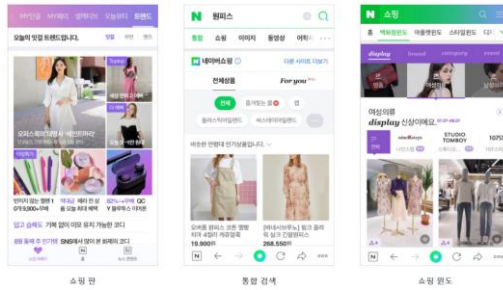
쇼핑홈 MY패션 생활리빙 오늘의딜 트렌드
오늘의 핫템 트렌드입니다.
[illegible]
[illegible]

쇼핑 판

N 원피스
통합 쇼핑 이미지 동영상 어학사전
네이버쇼핑
전체상품 For you
전체
비슷한 연령대 인기상품입니다.
19,800원
268,550원

통합 검색

N 쇼핑
홈 백화점윈도 아울렛윈도 스타일윈도 디자이너
display
여성의류
display 신상이에요.
STUDIO TOMBOY

쇼핑 윈도